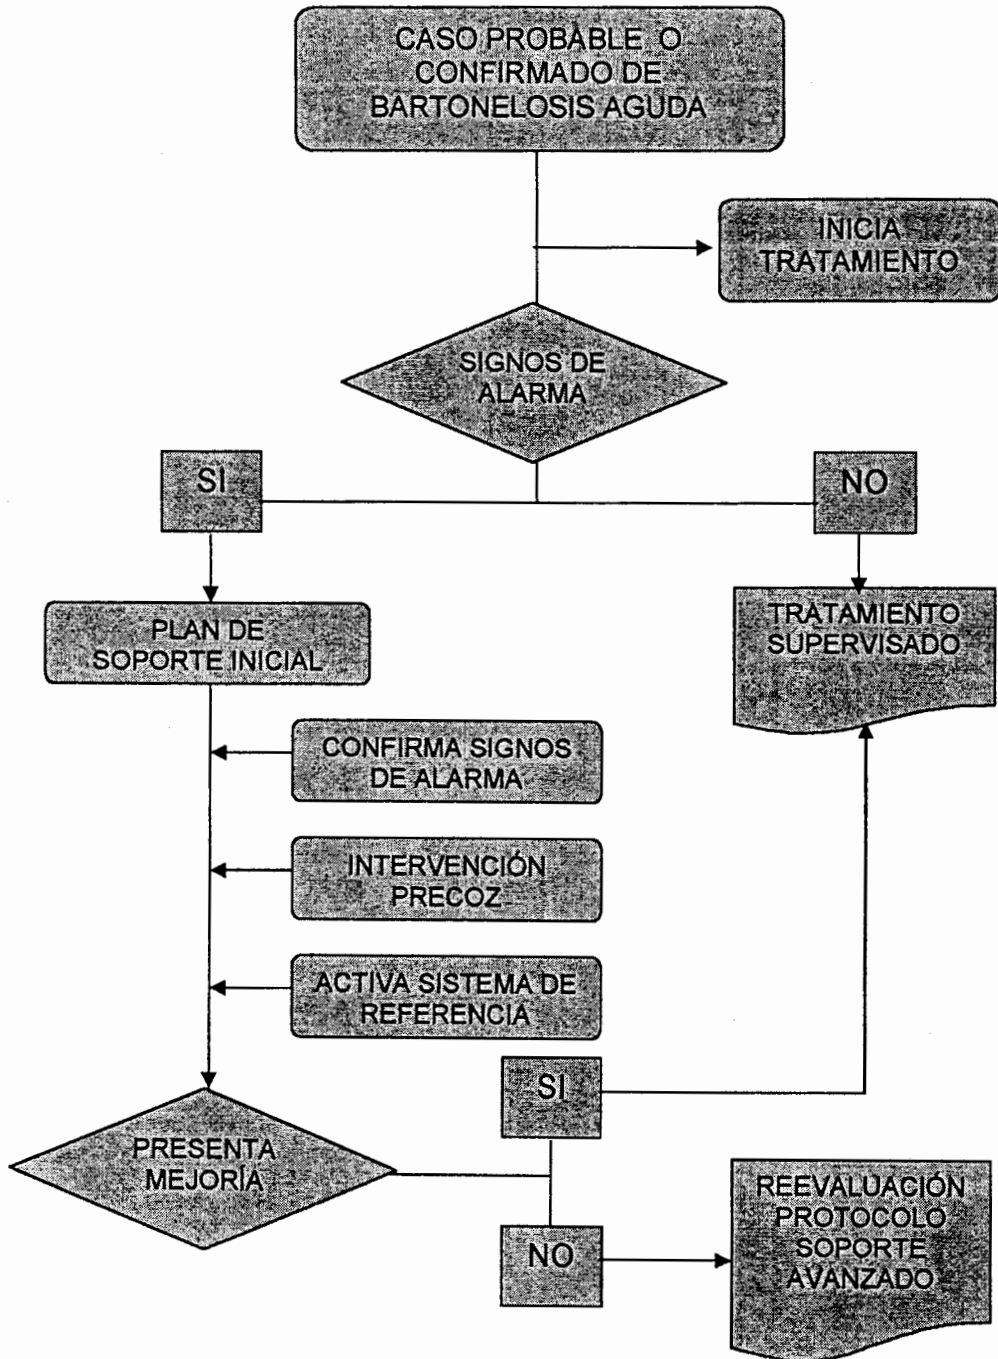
CASO PROBABLE O CONFIRMADO DE BARTONELOSIS AGUDA

INICIA TRATAMIENTO

SIGNOS DE ALARMA

SI

NO

PLAN DE SOPORTE INICIAL

TRATAMIENTO SUPERVISADO

CONFIRMA SIGNOS DE ALARMA

INTERVENCIÓN PRECOZ

ACTIVA SISTEMA DE REFERENCIA

SI

PRESENTA MEJORÍA

NO

REEVALUACIÓN PROTOCOLO SOPORTE AVANZADO